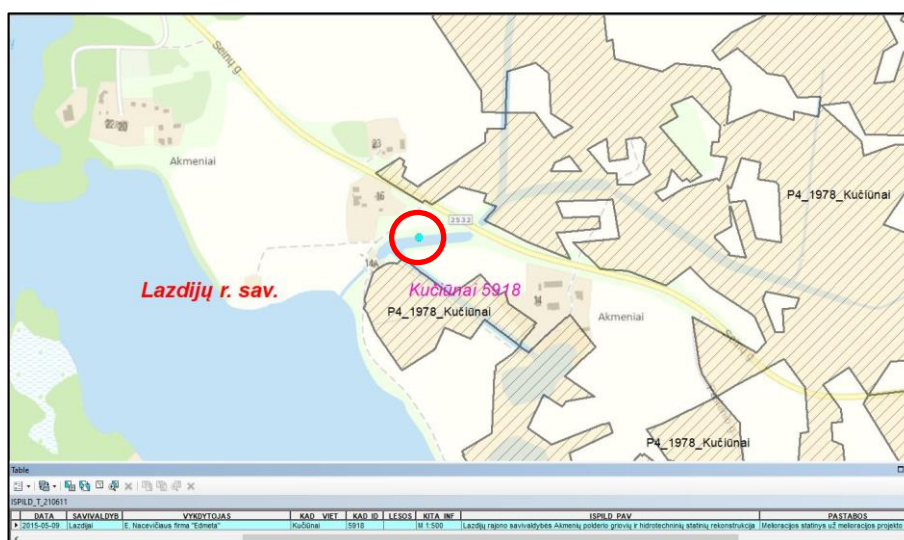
Seinų g.

22
20

Akmeniai

43

16

2532

14A

Lazdijų r. sav.

Kučiūnai 5918

P4_1978_Kučiūnai

14

Akmeniai

P4_1978_Kučiūnai

Seinų g.

P4_1978_Kučiūnai

Table

ISPILD_T_210611

| | DATA | SAVIVALDYB | VYKDYTOJAS | KAD_VIET | KAD_ID | LESOS | KITA_INF | ISPILD_PAV | PASTABOS |
|---|---|---|---|---|---|---|---|---|---|
| ▸ | 2015-05-09 | Lazdijai | E. Nacevičiaus firma "Edmeta" | Kučiūnai | 5918 | | M 1:500 | Lazdijų rajono savivaldybės Akmenių polderio griovių ir hidrotechninių statinių rekonstrukcija | Melioracijos statinys už melioracijos projekto |